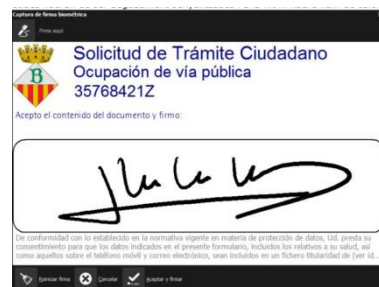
Captura de firma biométrica

Firme aquí

Solicitud de Trámite Ciudadano
Ocupación de vía pública
35768421Z

Acepto el contenido del documento y firmo:

De conformidad con lo establecido en la normativa vigente en materia de protección de datos, Ud. presta su consentimiento para que los datos indicados en el presente formulario, incluidos los relativos a su salud, así como aquellos sobre el teléfono móvil y correo electrónico, sean incluidos en un fichero titularidad de (ver Id...

Borrar firma  Cancelar  Aceptar y firmar